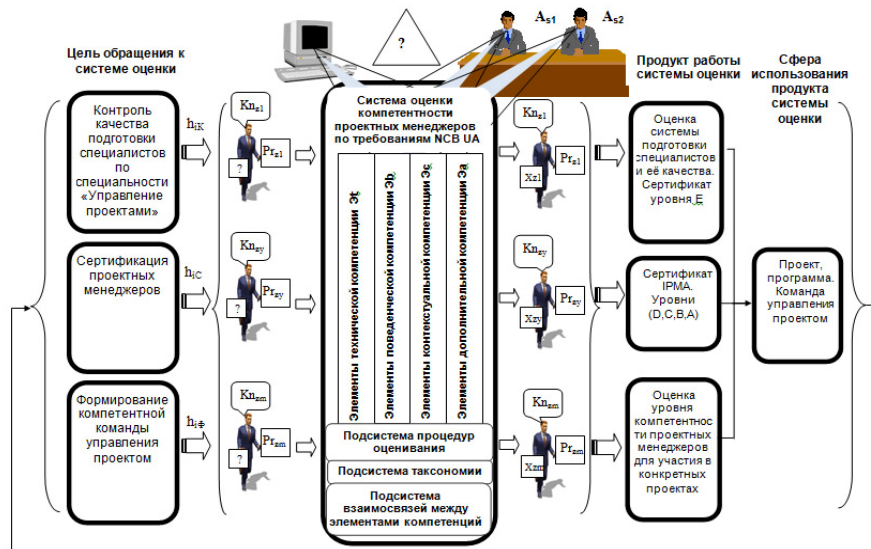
?

$A_{s1}$

$A_{s2}$

Цель обращения к системе оценки

Контроль качества подготовки специалистов по специальности «Управление проектами»

$h_{iK}$

Сертификация проектных менеджеров

$h_{iC}$

Формирование компетентной команды управления проектом

$h_{i\Phi}$

$Kn_{z1}$

$Pr_{z1}$

?

$Kn_{zy}$

$Pr_{zy}$

?

$Kn_{zm}$

$Pr_{zm}$

?

Система оценки компетентности проектных менеджеров по требованиям NCB UA

Элементы технической компетенции Эt

Элементы поведенческой компетенции Эb

Элементы контекстуальной компетенции Эc

Элементы дополнительной компетенции Эa

Подсистема процедур оценивания

Подсистема таксономии

Подсистема взаимосвязей между элементами компетенций

Продукт работы системы оценки

$Kn_{z1}$

$Pr_{z1}$

$X_{z1}$

$Kn_{zy}$

$Pr_{zy}$

$X_{zy}$

$Kn_{zm}$

$Pr_{zm}$

$X_{zm}$

Оценка системы подготовки специалистов и её качества. Сертификат уровня E

Сертификат IPMA. Уровни (D,C,B,A)

Оценка уровня компетентности проектных менеджеров для участия в конкретных проектах

Сфера использования продукта системы оценки

Проект, программа. Команда управления проектом